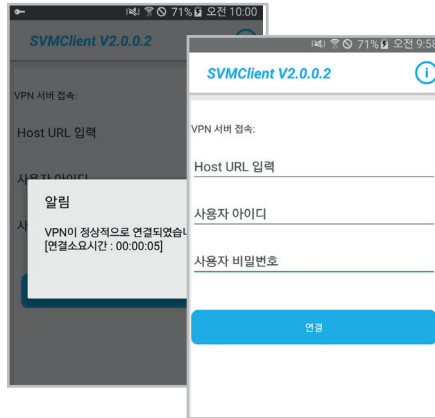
71% 오전 10:00
SVMClient V2.0.0.2
VPN 서버 접속:
Host URL 입력
사용자 아이디
사
알림
VPN이 정상적으로 연결되었습니
[연결소요시간 : 00:00:05]

71% 오전 9:58
SVMClient V2.0.0.2
i
VPN 서버 접속:
Host URL 입력
사용자 아이디
사용자 비밀번호
연결